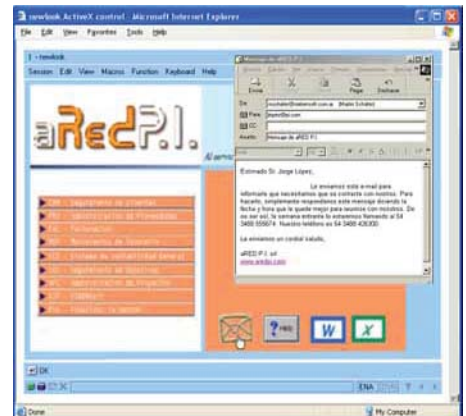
newlook ActiveX control - Microsoft Internet Explorer

File Edit View Favorites Tools Help

1 - newlook

Session Edit View Macros Function Keyboard Help

aRedP.I.

Al servicio

Mensaje de aRED P.I.

Enviar Cortar Copiar Pegar Deshacer

De: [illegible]

Para: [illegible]

CC:

Asunto: Mensaje de aRED P.I.

Estimado Sr. Jorge López,

Le enviamos este e-mail para informarle que necesitamos que se contacte con nosotros. Para hacerlo, simplemente responda este mensaje diciendo la fecha y hora que le quede mejor para reunirse con nosotros. De no ser así, la semana entrante lo estaremos llamando al 54 3488 555674. Nuestro teléfono es 54 3488 426300.

Le enviamos un cordial saludo,

aRED P.I. srl
www.ared.com

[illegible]

?HELP

W

X

OK

ENA

Done

My Computer